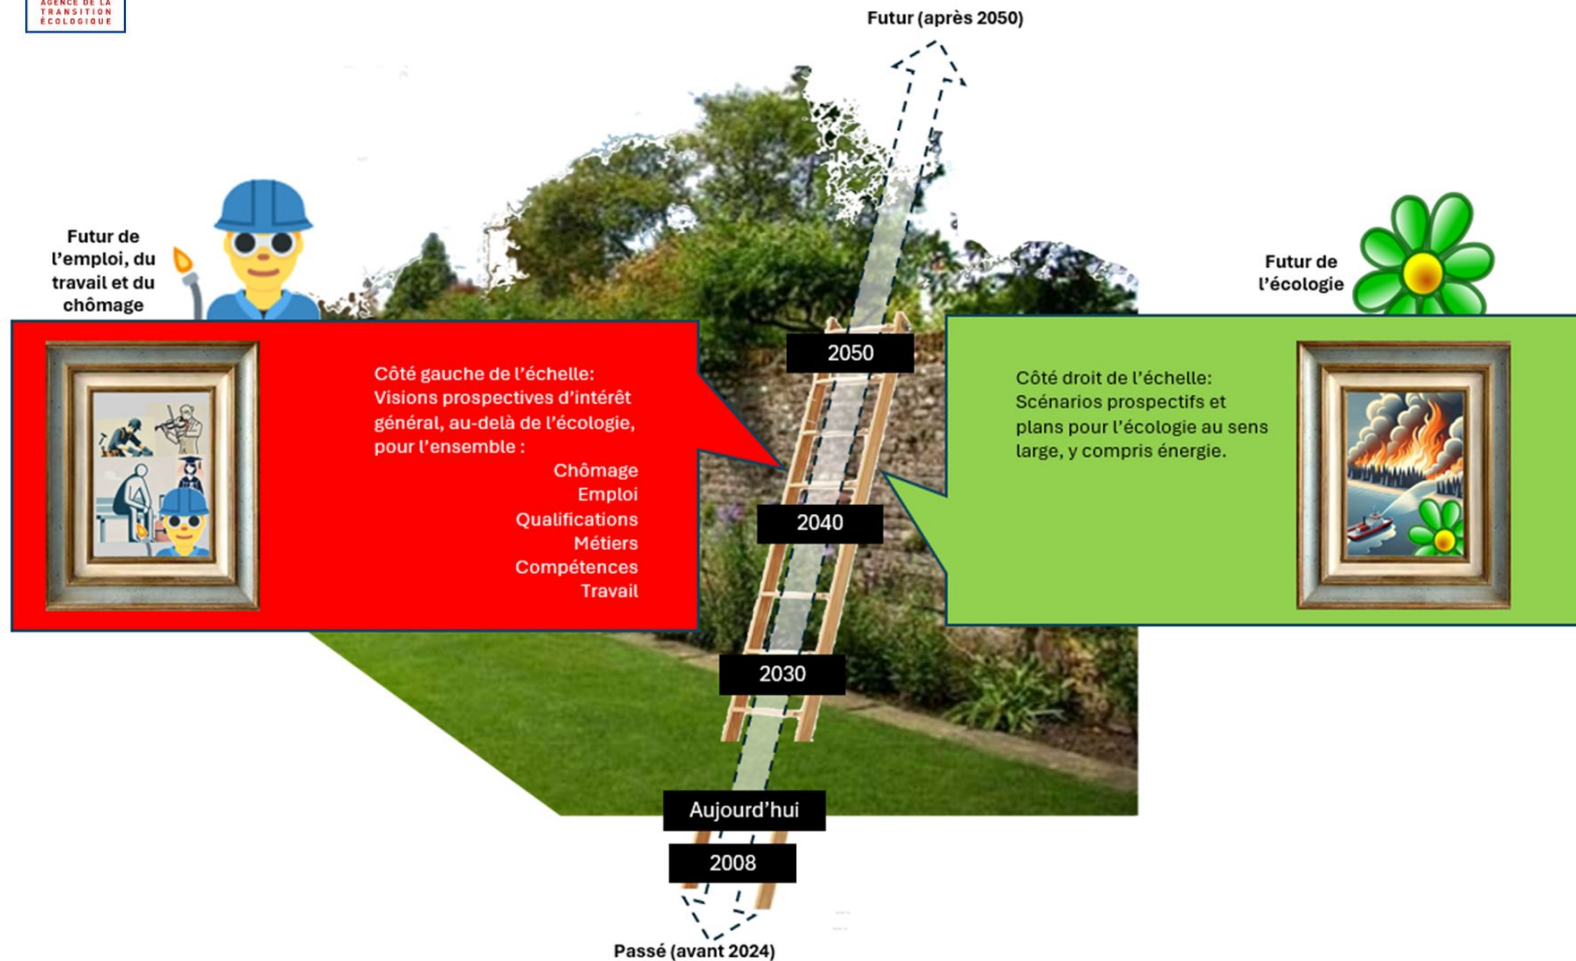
AGENCE DE LA TRANSITION ÉCOLOGIQUE

Futur (après 2050)

Futur de l'emploi, du travail et du chômage

Futur de l'écologie

2050

Côté gauche de l'échelle: Visions prospectives d'intérêt général, au-delà de l'écologie, pour l'ensemble :
Chômage
Emploi
Qualifications
Métiers
Compétences
Travail

Côté droit de l'échelle: Scénarios prospectifs et plans pour l'écologie au sens large, y compris énergie.

2040

2030

Aujourd'hui

2008

Passé (avant 2024)